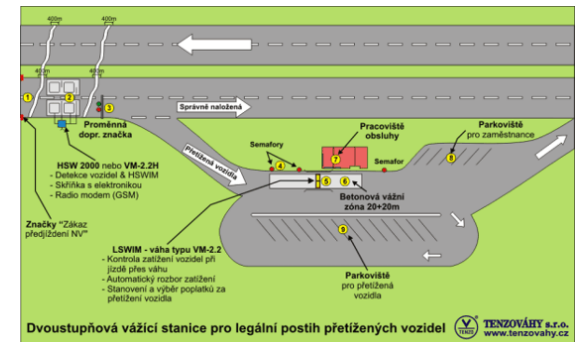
400m
400m
400m
400m
1
2
3
Proměnná dopr. značka
Správně naložená
Semafory
4
Pracoviště obsluhy
7
Semafor
Parkoviště pro zaměstnance
8
přetížená vozidla
5
6
Betonová vážní zóna 20+20m
HSW 2000 nebo VM-2.2H
- Detekce vozidel & HSWIM
- Skříňka s elektronikou
- Radio modem (GSM)
9
Značky "Zákaz předjíždění NV"
LSWIM - váha typu VM-2.2
- Kontrola zatížení vozidel při jízdě přes váhu
- Automatický rozbor zatížení
- Stanovení a výběr poplatků za přetížení vozidla
Parkoviště pro přetížená vozidla
Dvoustupňová vážící stanice pro legální postih přetížených vozidel
TENZOVÁHY s.r.o.
www.tenzovahy.cz